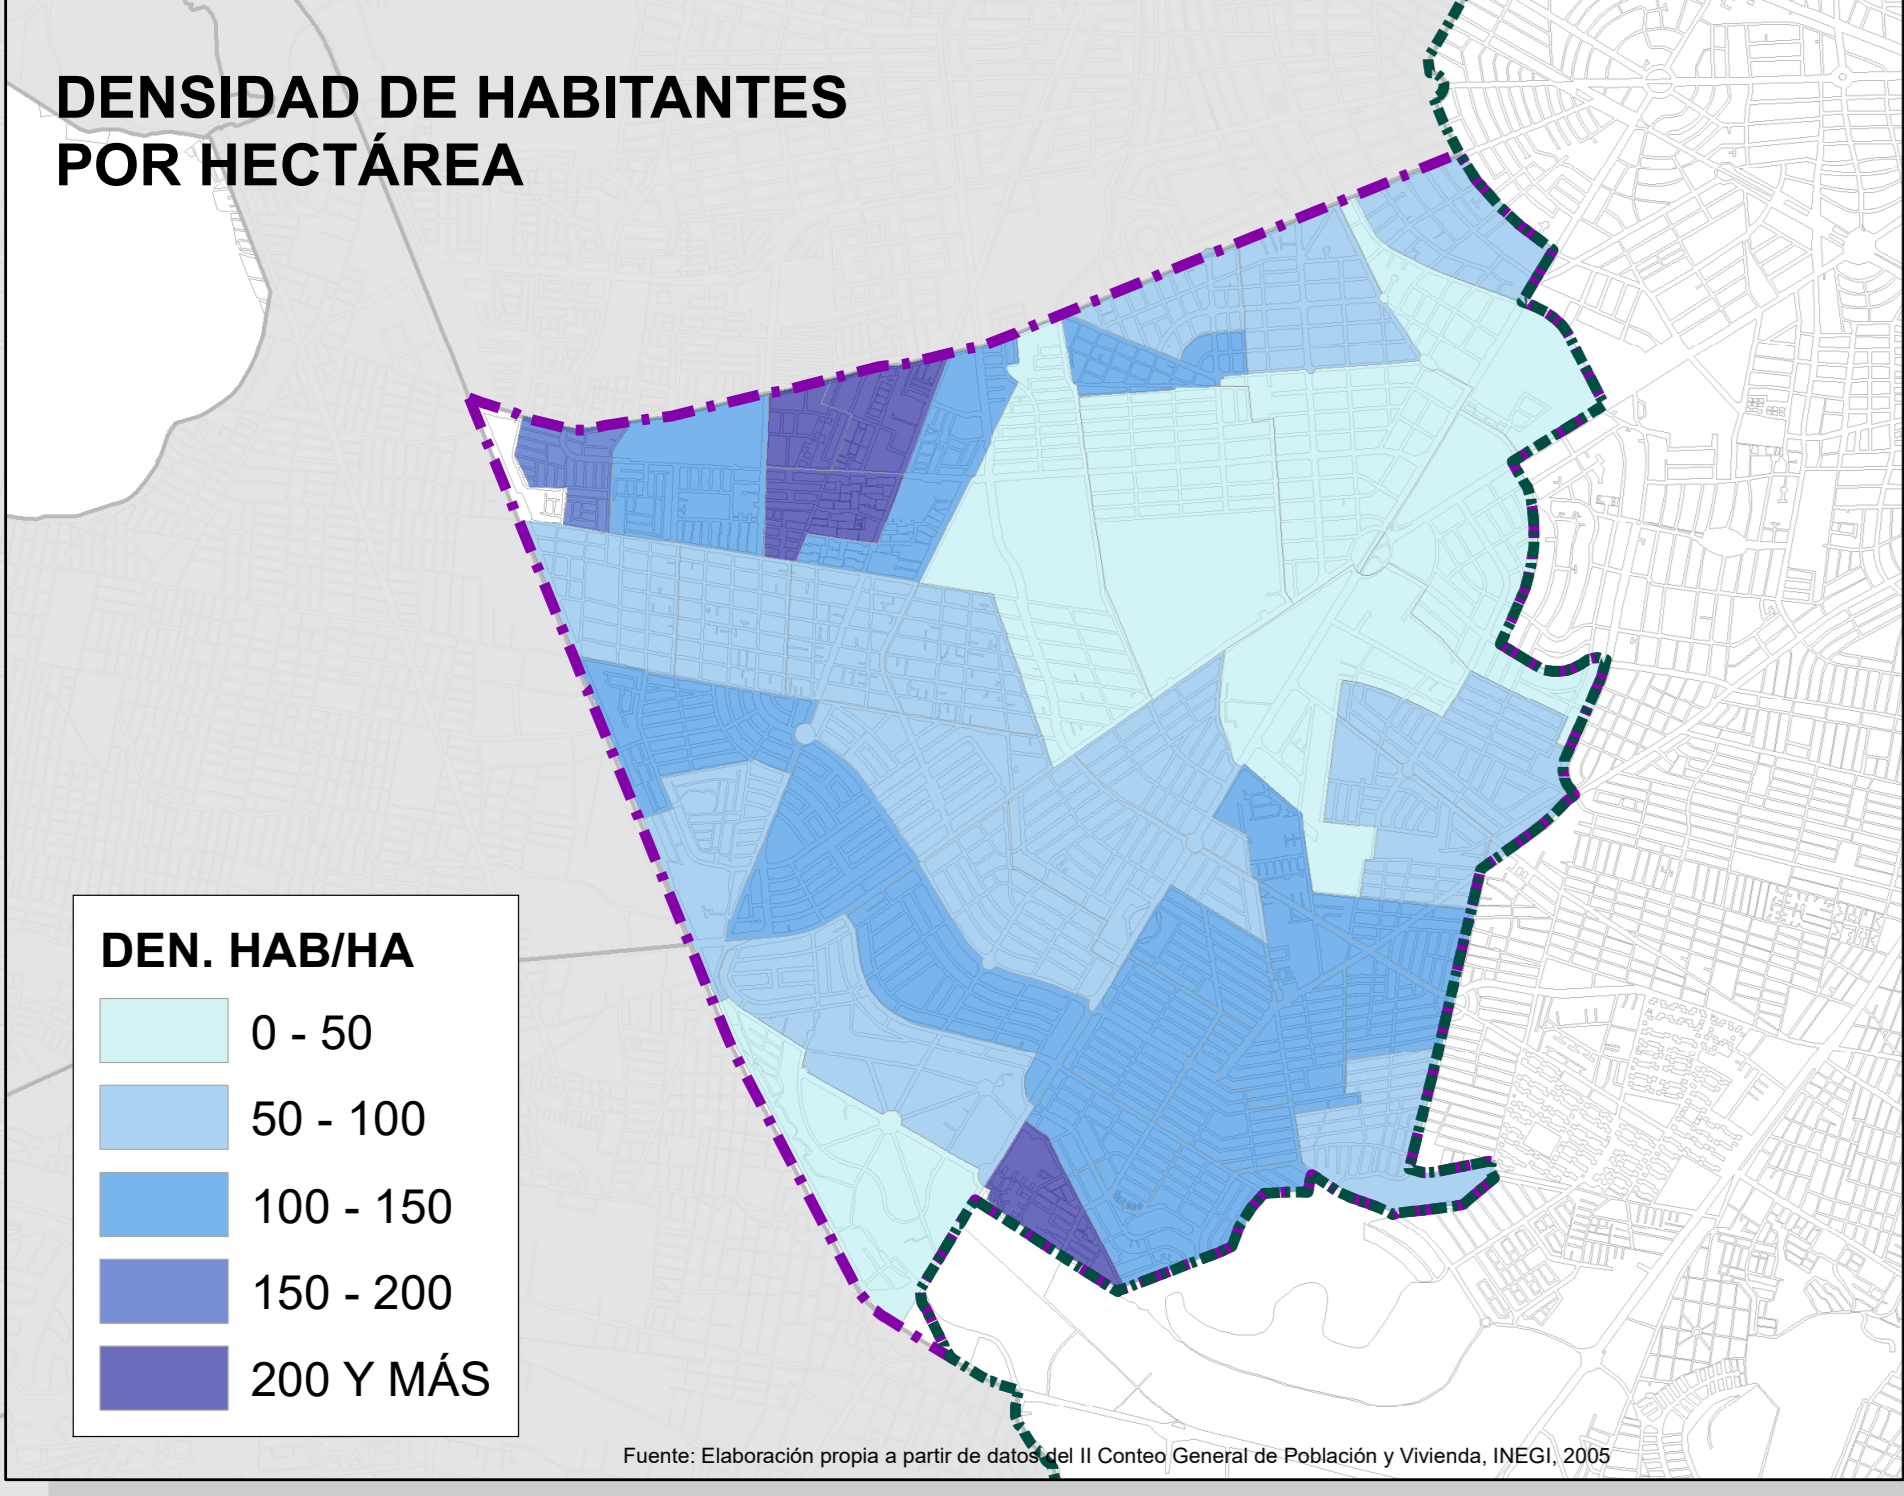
DENSIDAD DE HABITANTES POR HECTÁREA

DEN. HAB/HA

0 - 50

50 - 100

100 - 150

150 - 200

200 Y MÁS

Fuente: Elaboración propia a partir de datos del II Conteo General de Población y Vivienda, INEGI, 2005